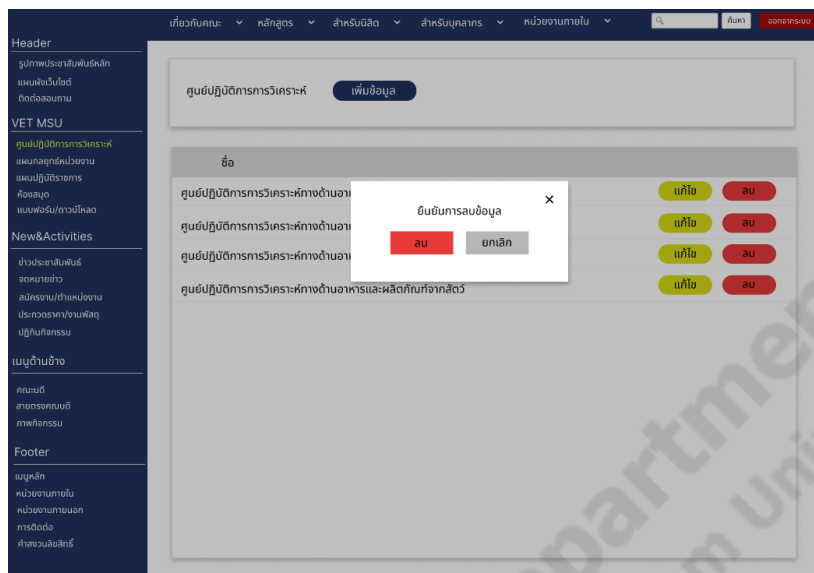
เกี่ยวกับคณะ หลักสูตร สำหรับนิสิต สำหรับบุคลากร หน่วยงานภายใน ค้นหา ออกจากระบบ

Header
รูปภาพประชาสัมพันธ์หลัก
แผนผังเว็บไซต์
ติดต่อสอบถาม

VET MSU
ศูนย์ปฏิบัติการการวิเคราะห์
แผนกลยุทธ์หน่วยงาน
แผนปฏิบัติราชการ
ห้องสมุด
แบบฟอร์ม/ดาวน์โหลด

New&Activities
ข่าวประชาสัมพันธ์
จดหมายข่าว
สมัครงาน/ตำแหน่งงาน
ประกวดราคา/งานพัสดุ
ปฏิทินกิจกรรม

เมนูด้านข้าง
คณะบดี
สายตรงคณบดี
ภาพกิจกรรม

Footer
เมนูหลัก
หน่วยงานภายใน
หน่วยงานภายนอก
การติดต่อ
คำสงวนลิขสิทธิ์

ศูนย์ปฏิบัติการการวิเคราะห์ เพิ่มข้อมูล

ชื่อ
ศูนย์ปฏิบัติการการวิเคราะห์ทางด้านอา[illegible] แก้ไข ลบ
ศูนย์ปฏิบัติการการวิเคราะห์ทางด้านอา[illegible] แก้ไข ลบ
ศูนย์ปฏิบัติการการวิเคราะห์ทางด้านอา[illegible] แก้ไข ลบ
ศูนย์ปฏิบัติการการวิเคราะห์ทางด้านอาหารและผลิตภัณฑ์จากสัตว์ แก้ไข ลบ

ยืนยันการลบข้อมูล
ลบ ยกเลิก